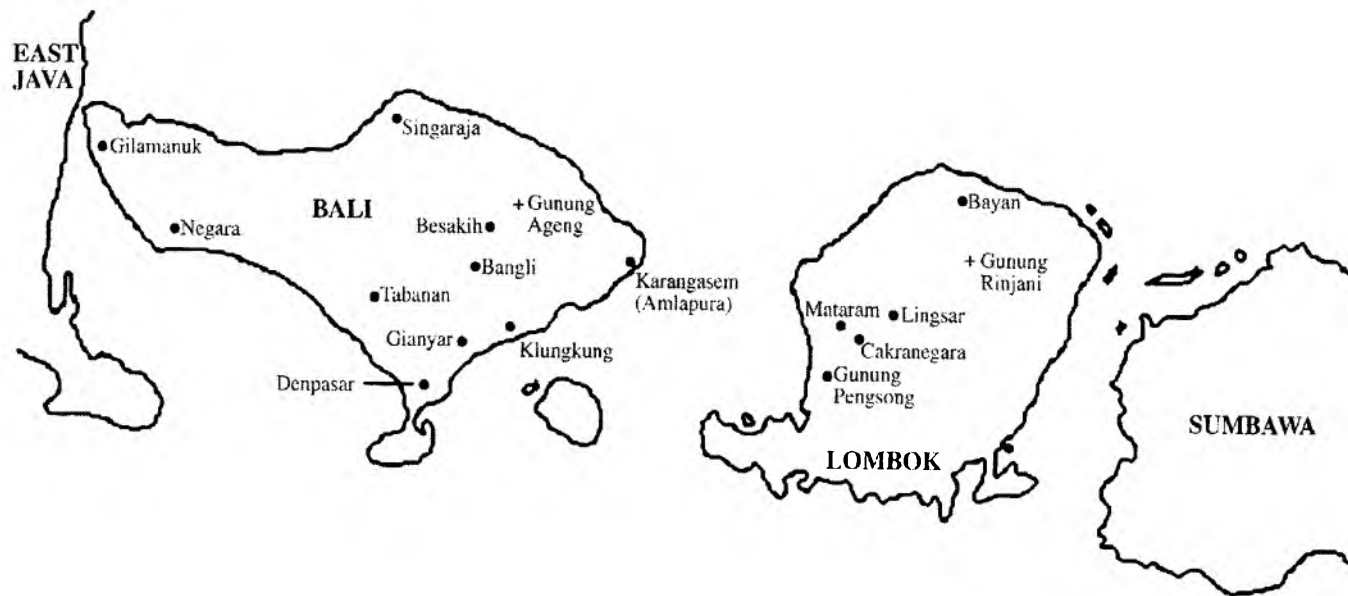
EAST JAVA

Singaraja

Gilamanuk

BALI

+ Gunung Ageng

Besakih

Negara

Bangli

Karangasem (Amlapura)

Tabanan

Gianyar

Klungkung

Denpasar

Bayan

+ Gunung Rinjani

Mataram

Lingsar

Cakranegara

Gunung Pengsong

LOMBOK

SUMBAWA